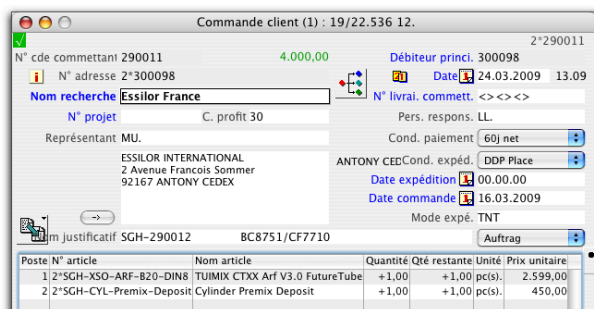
Commande client (1) : 19/22.536 12.

2*290011

N° cde commettant 290011 4.000,00

Débiteur princi. 300098

N° adresse 2*300098

Date 24.03.2009 13.09

Nom recherche Essilor France

N° livrai. commett. <><><>

N° projet C. profit 30

Pers. respons. LL.

Représentant MU.

Cond. paiement 60j net

ESSILOR INTERNATIONAL
2 Avenue Francois Sommer
92167 ANTONY CEDEX

ANTONY CED

Cond. expéd. DDP Place

Date expédition 00.00.00

Date commande 16.03.2009

Mode expé. TNT

m justificatif SGH-290012 BC8751/CF7710

Auftrag

| Poste | N° article | Nom article | Quantité | Qté restante | Unité | Prix unitaire |
|---|---|---|---|---|---|---|
| 1 | 2*SGH-XSO-ARF-B20-DIN8 | TUIMIX CTXX Arf V3.0 FutureTube | +1,00 | +1,00 | pc(s). | 2.599,00 |
| 2 | 2*SGH-CYL-Premix-Deposit | Cylinder Premix Deposit | +1,00 | +1,00 | pc(s). | 450,00 |